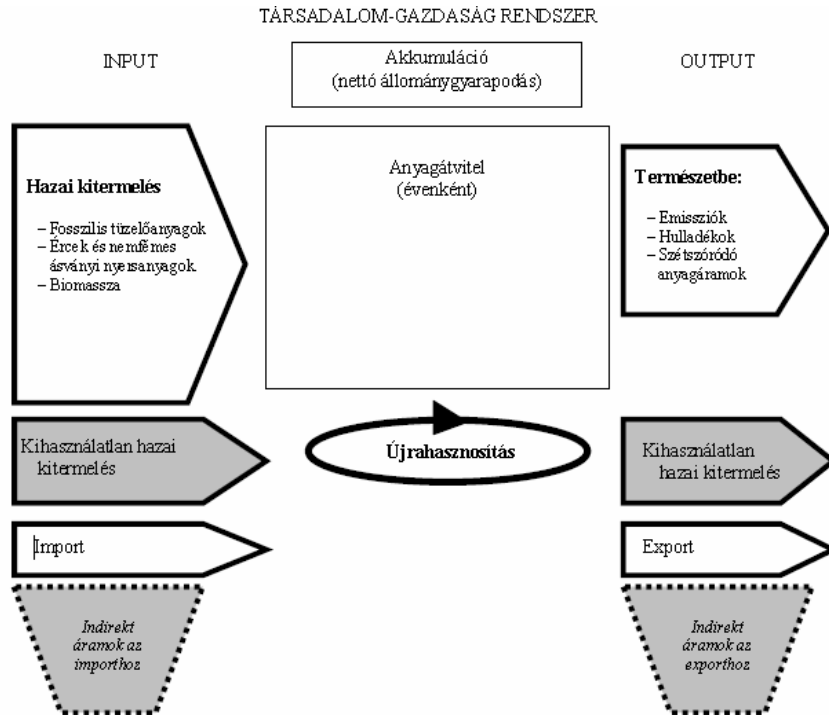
TÁRSADALOM-GAZDASÁG RENDSZER

INPUT

Akkumuláció
(nettó állománygyarapodás)

OUTPUT

Hazai kitermelés

– Fosszilis tüzelőanyagok
– Ércek és nemfémes ásványi nyersanyagok
– Biomassza

Anyagátvitel
(évenként)

Természetbe:

– Emissziók
– Hulladékok
– Szétszóródó anyagáramok

Kihasználatlan hazai kitermelés

Újrahasznosítás

Kihasználatlan hazai kitermelés

Import

Export

Indirekt áramok az importhoz

Indirekt áramok az exporthoz